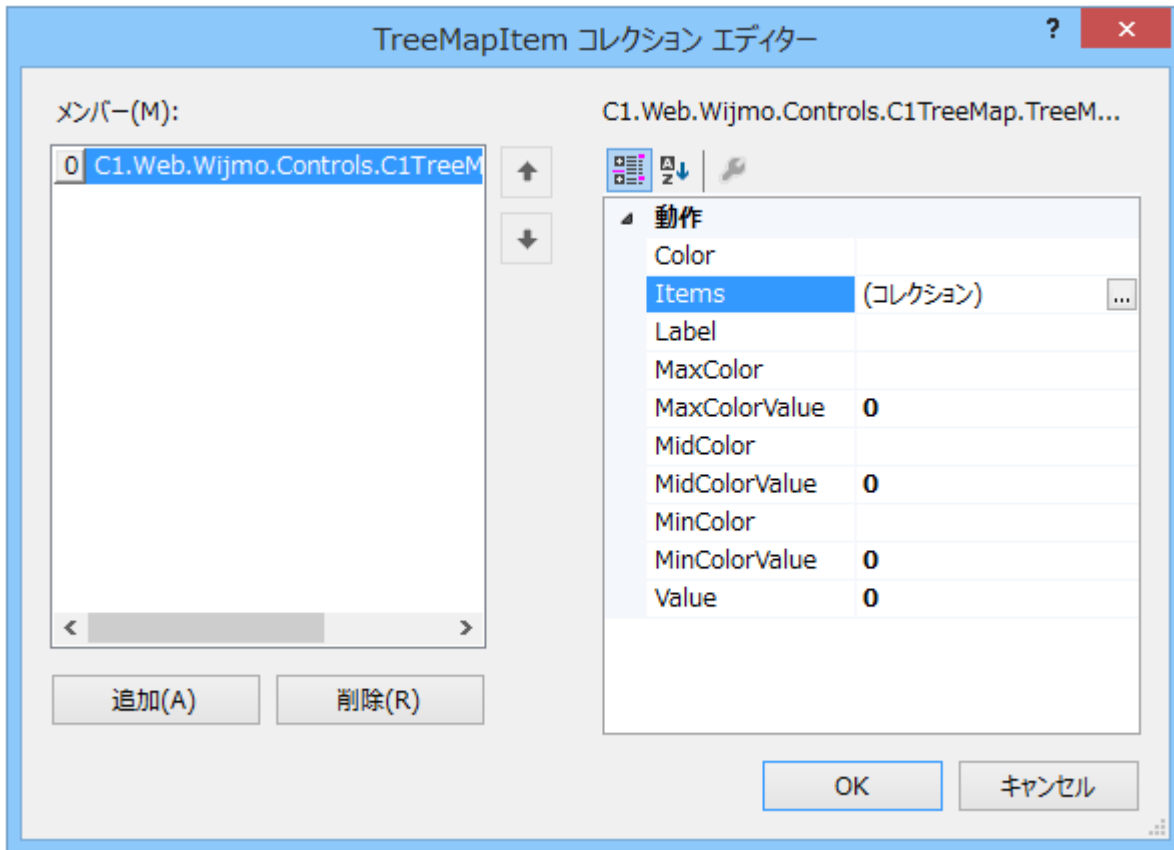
TreeMapItem コレクション エディター

?

×

メンバー(M):

0 C1.Web.Wijmo.Controls.C1TreeM

C1.Web.Wijmo.Controls.C1TreeMap.TreeM...

動作

| | |
|---|---|
| Color | |
| Items | (コレクション) ... |
| Label | |
| MaxColor | |
| MaxColorValue | 0 |
| MidColor | |
| MidColorValue | 0 |
| MinColor | |
| MinColorValue | 0 |
| Value | 0 |

追加(A)

削除(R)

OK

キャンセル